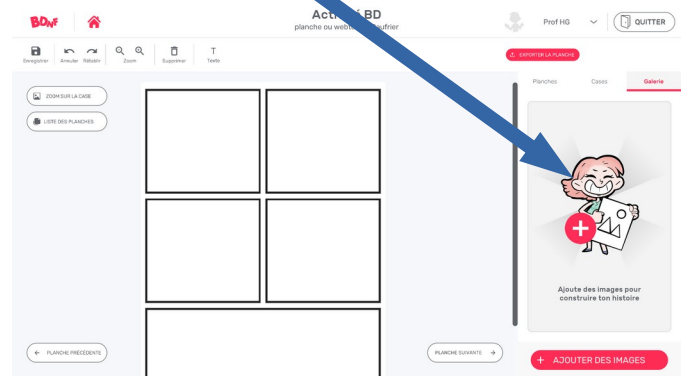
BDnF

Acti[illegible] BD
planche ou web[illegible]ufrier

Prof HG
QUITTER

Enregistrer
Annuler
Rétablir
Zoom
Supprimer
Texte

EXPORTER LA PLANCHE

Planches
Cases
Galerie

ZOOM SUR LA CASE
LISTE DES PLANCHES

Ajoute des images pour construire ton histoire

PLANCHE PRÉCÉDENTE
PLANCHE SUIVANTE

AJOUTER DES IMAGES